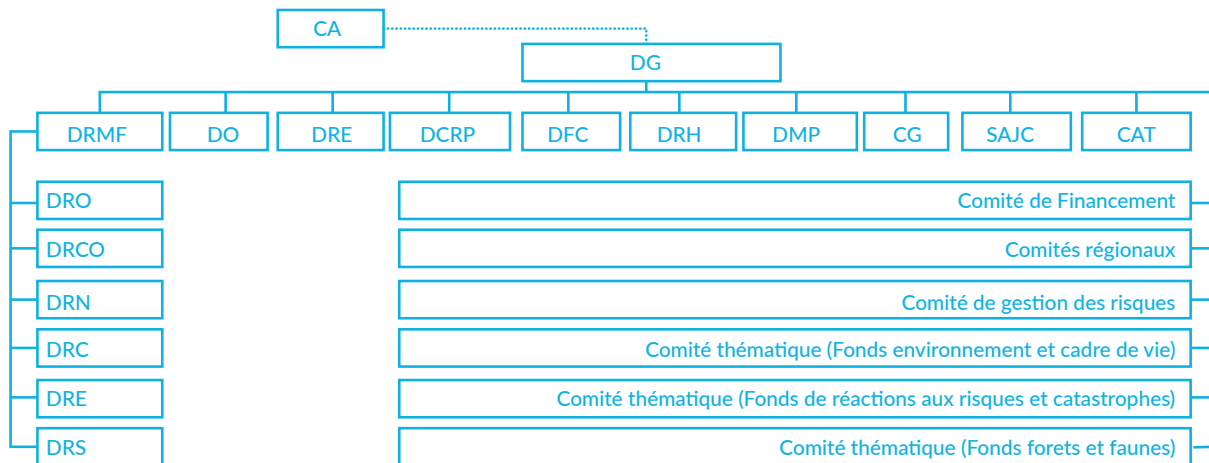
CA

DG

DRMF

DO

DRE

DCRP

DFC

DRH

DMP

CG

SAJC

CAT

DRO

DRCO

DRN

DRC

DRE

DRS

Comité de Financement

Comités régionaux

Comité de gestion des risques

Comité thématique (Fonds environnement et cadre de vie)

Comité thématique (Fonds de réactions aux risques et catastrophes)

Comité thématique (Fonds forets et faunes)